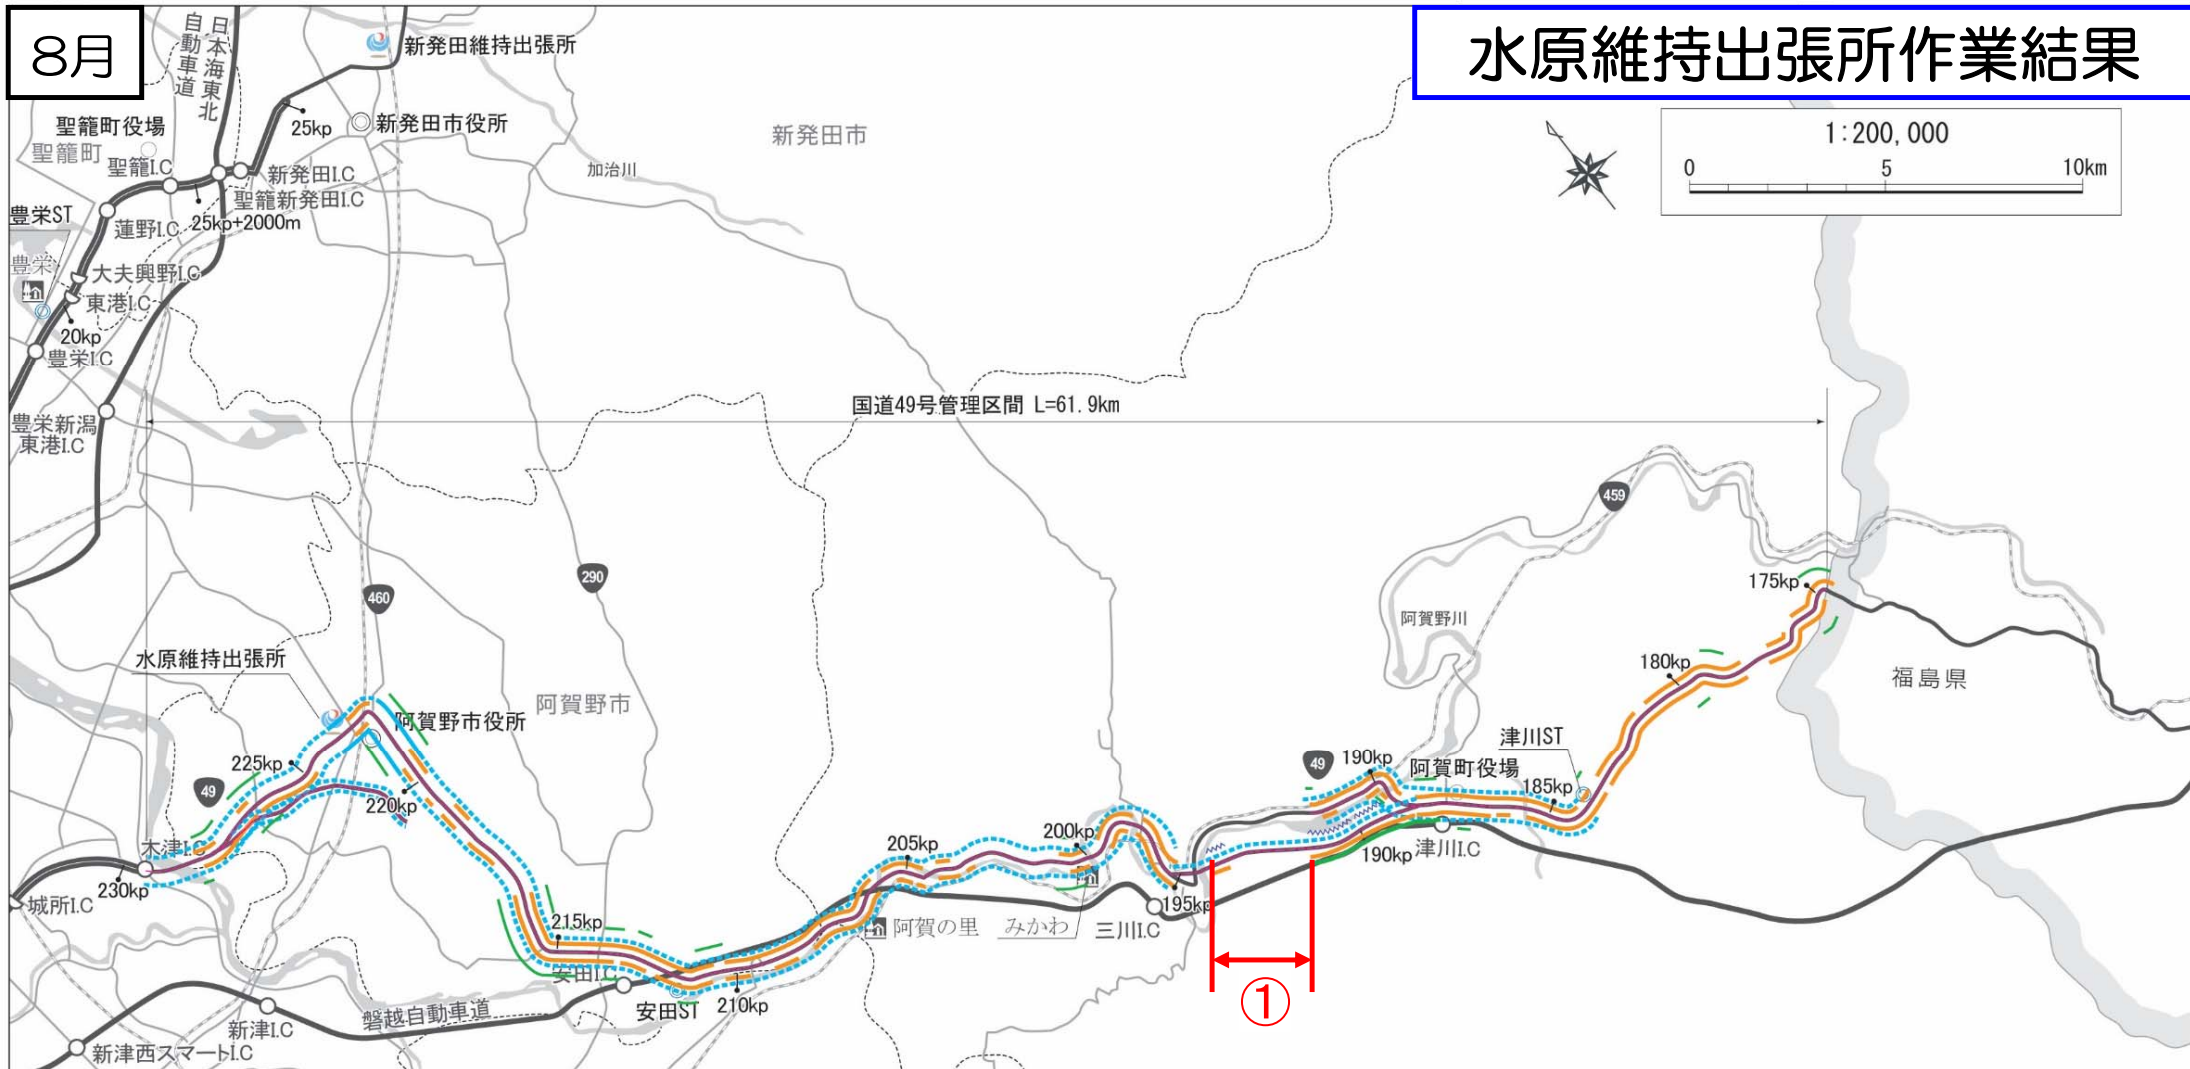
8月

水原維持出張所作業結果

1:200,000
0 5 10km

日本海東北自動車道
新発田維持出張所
聖籠町役場
聖籠町
25kp
新発田市役所
新発田市
加治川
聖籠I.C
新発田I.C
聖籠新発田I.C
豊栄ST
蓮野I.C
25kp+2000m
豊栄
大夫興野I.C
東港I.C
20kp
豊栄I.C
豊栄新潟東港I.C
国道49号管理区間 L=61.9km
459
290
460
175kp
阿賀野川
180kp
福島県
水原維持出張所
阿賀野市
阿賀野市役所
津川ST
49
190kp
阿賀町役場
185kp
225kp
49
220kp
205kp
200kp
木津I.C
190kp
津川I.C
230kp
城所I.C
215kp
阿賀の里
みかわ
三川I.C
195kp
安田I.C
安田ST
210kp
磐越自動車道
新津I.C
新津西スマートI.C
①